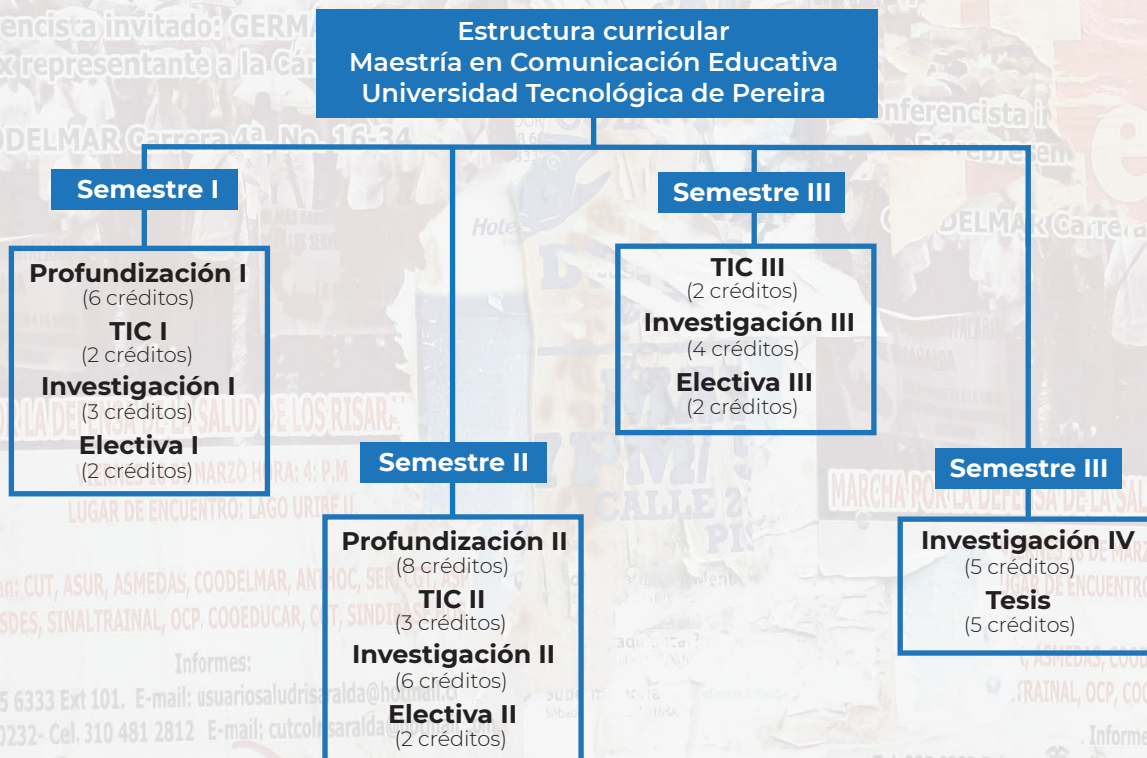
Estructura curricular
Maestría en Comunicación Educativa
Universidad Tecnológica de Pereira

Semestre I

Profundización I
(6 créditos)
TIC I
(2 créditos)
Investigación I
(3 créditos)
Electiva I
(2 créditos)

Semestre II

Profundización II
(8 créditos)
TIC II
(3 créditos)
Investigación II
(6 créditos)
Electiva II
(2 créditos)

Semestre III

TIC III
(2 créditos)
Investigación III
(4 créditos)
Electiva III
(2 créditos)

Semestre III

Investigación IV
(5 créditos)
Tesis
(5 créditos)